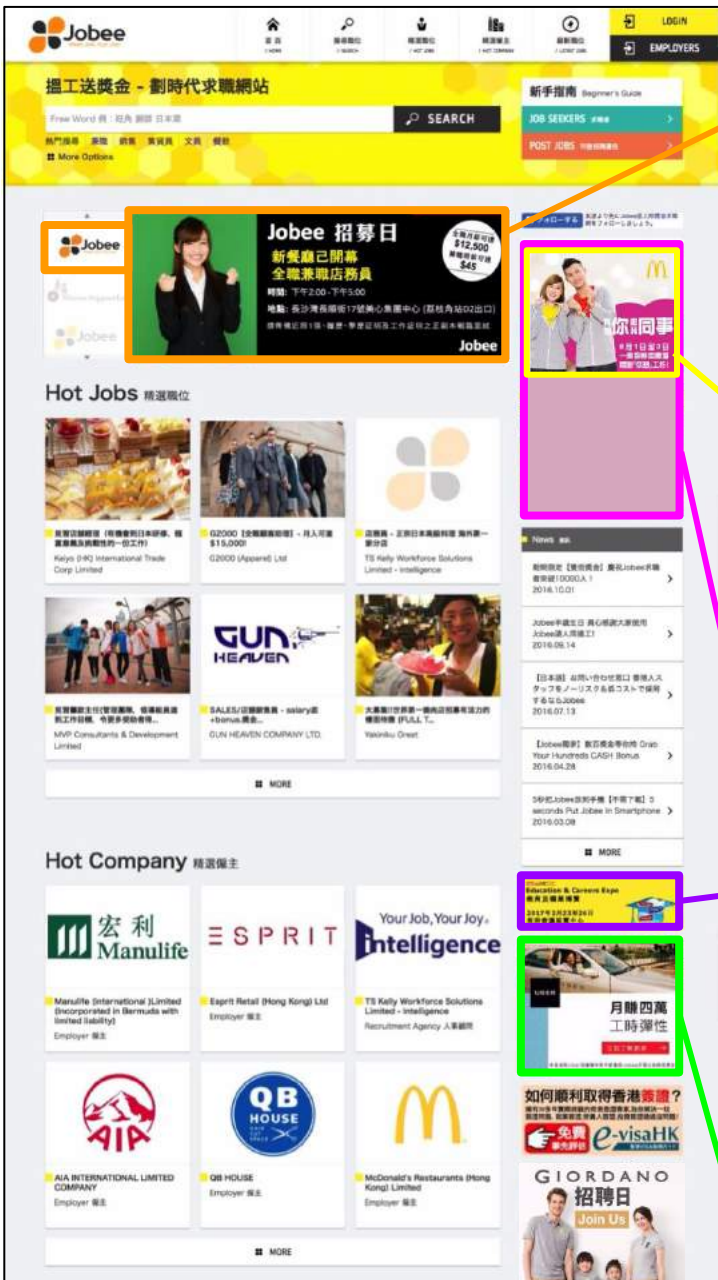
Jobee

首頁 / HOME
職位搜尋 / SEARCH
精選職位 / HOT JOBS
精選僱主 / HOT COMPANY
最新職位 / LATEST JOBS
LOGIN
EMPLOYERS

搵工送獎金 - 劃時代求職網站

Free Word 例：旺角 銷售 日本菜
SEARCH

熱門搜尋 兼職 銷售 實習員 文員 餐飲
More Options

新手指南 Beginner's Guide
JOB SEEKERS
POST JOBS

Jobee

Jobee 招募日
新餐廳已開幕
全職兼職店務員
全職月薪可達 $12,500
兼職時薪可達 $45
時間: 下午2:00-下午5:00
地點: 長沙灣長順街17號美心集團中心 (荔枝角站D2出口)
Jobee

你同事

Hot Jobs 精選職位

Keiyo (HK) International Trade Corp Limited

G2000【全職銷售助理】- 月入可達$15,000!
G2000 (Apparel) Ltd

TS Kelly Workforce Solutions Limited - Intelligence

MVP Consultants & Development Limited

GUN HEAVEN

SALES/店舖銷售員 - salary底+bonus.獎金...
GUN HEAVEN COMPANY LTD.

Yakiniku Great

MORE

News

2016.10.01

2016.09.14

【日本語】お問い合わせ窓口 香港人スタッフをノーリスク＆低コストで採用するならJobee
2016.07.13

【Jobee獎賞】Grab Your Hundreds CASH Bonus
2016.04.28

5秒把Jobee放到手機【午間了嗎】5 seconds Put Jobee in Smartphone
2016.03.08

MORE

Hot Company 精選僱主

宏利 Manulife
Manulife (International )Limited (Incorporated in Bermuda with limited liability)
Employer 僱主

ESPRIT
Esprit Retail (Hong Kong) Ltd
Employer 僱主

Your Job, Your Joy. intelligence
TS Kelly Workforce Solutions Limited - Intelligence
Recruitment Agency 人事顧問

Education & Careers Expo
教育及職業博覽

UBER
月賺四萬
工時彈性

AIA
AIA INTERNATIONAL LIMITED COMPANY
Employer 僱主

QB HOUSE
QB HOUSE
Employer 僱主

McDonald's Restaurants (Hong Kong) Limited
Employer 僱主

如何順利取得香港簽證?
免費
e-visaHK

GIORDANO
招聘日
Join Us

MORE